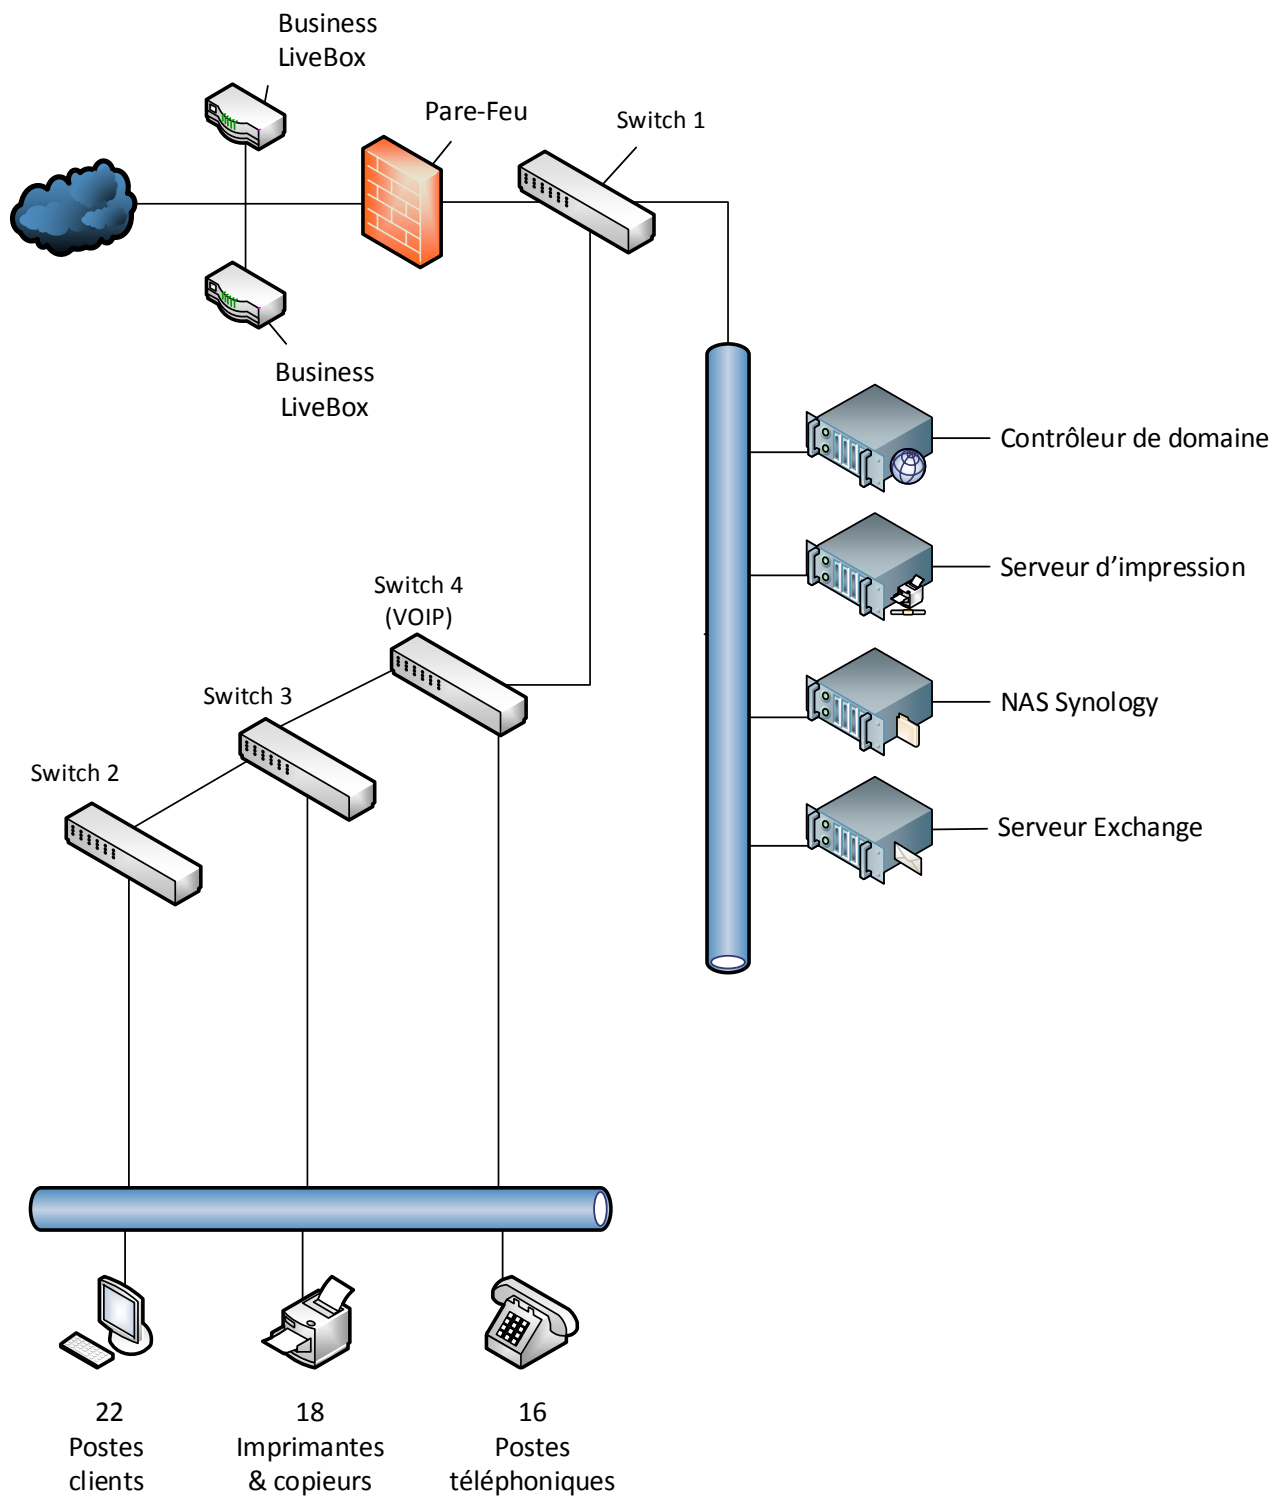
Business LiveBox

Pare-Feu

Switch 1

Business LiveBox

Contrôleur de domaine

Serveur d’impression

NAS Synology

Serveur Exchange

Switch 4 (VOIP)

Switch 3

Switch 2

22 Postes clients

18 Imprimantes & copieurs

16 Postes téléphoniques